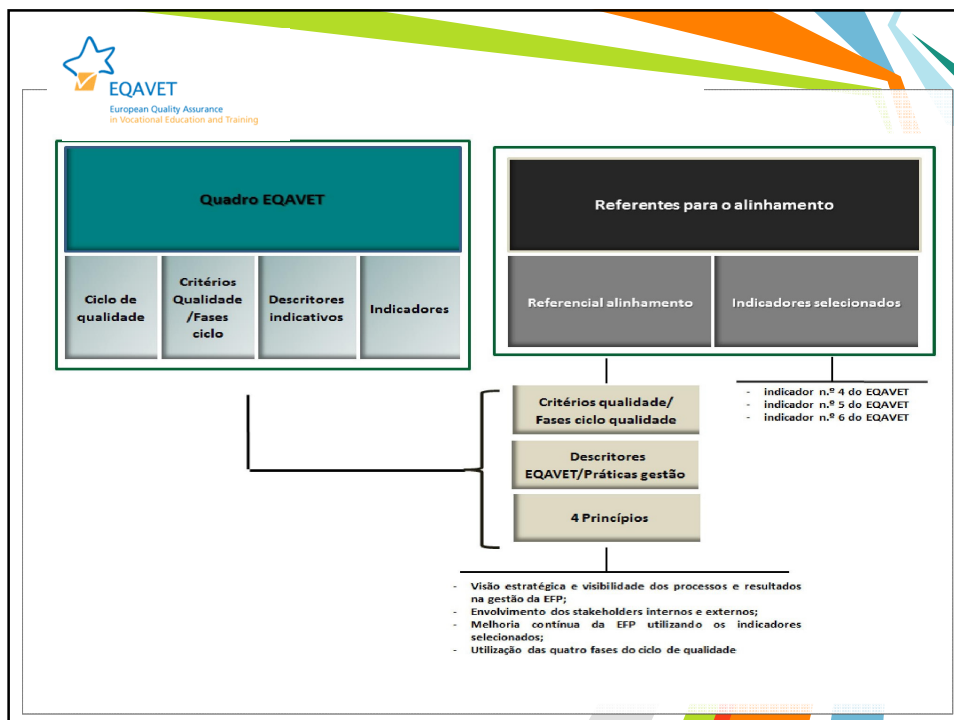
EQAVET
European Quality Assurance
in Vocational Education and Training

Quadro EQAVET

Ciclo de qualidade

Critérios Qualidade /Fases ciclo

Descritores indicativos

Indicadores

Referentes para o alinhamento

Referencial alinhamento

Indicadores selecionados

- indicador n.º 4 do EQAVET
- indicador n.º 5 do EQAVET
- indicador n.º 6 do EQAVET

Critérios qualidade/ Fases ciclo qualidade

Descritores EQAVET/Práticas gestão

4 Princípios

- Visão estratégica e visibilidade dos processos e resultados na gestão da EFP;
- Envolvimento dos stakeholders internos e externos;
- Melhoria contínua da EFP utilizando os indicadores selecionados;
- Utilização das quatro fases do ciclo de qualidade